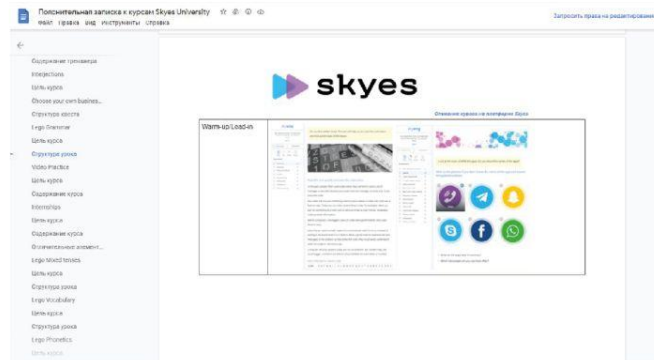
Пояснительная записка к курсам Skyes University
Файл Правка Вид Инструменты Справка

Запросить права на редактирование

Содержание тренажера
Interjections
Цель курса
Choose your own business...
Структура курса
Lego Grammar
Цель курса
Структура урока
Video Practice
Цель курса
Содержание курса
Internships
Цель курса
Содержание курса
Отличительные элемент...
Lego Mixed tenses
Цель курса
Структура урока
Lego Vocabulary
Цель курса
Структура урока
Lego Phonetics
Цель курса

skyes

Warm-up/Lead-in

Описание курсов на платформе Skyes

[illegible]